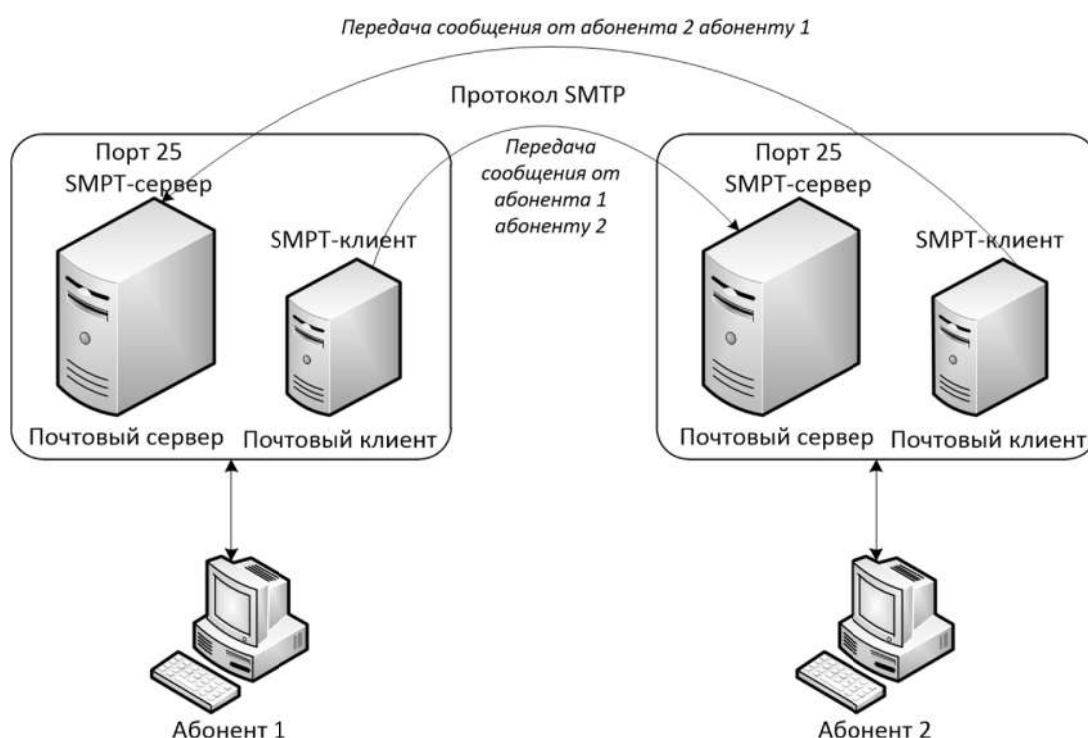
Передача сообщения от абонента 2 абоненту 1

Протокол SMTP

Порт 25
SMPT-сервер

SMPT-клиент

Почтовый сервер

Почтовый клиент

Передача сообщения от абонента 1 абоненту 2

Порт 25
SMPT-сервер

SMPT-клиент

Почтовый сервер

Почтовый клиент

Абонент 1

Абонент 2